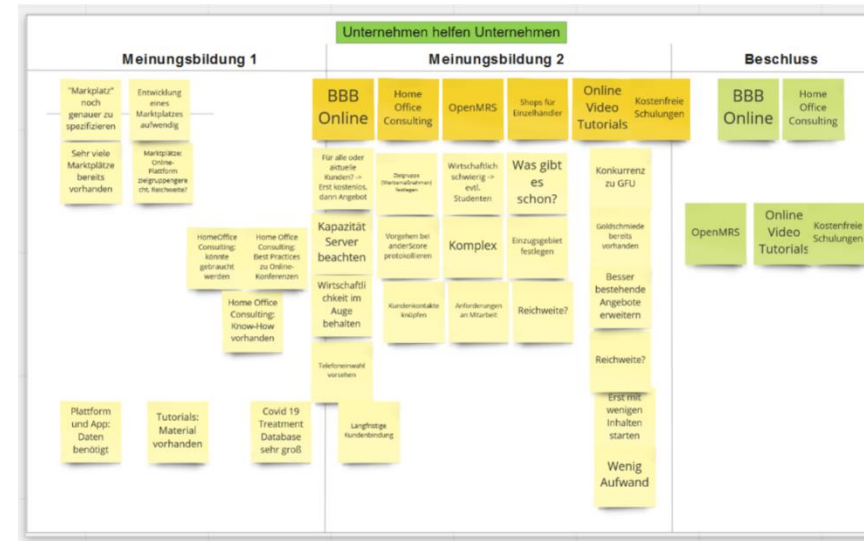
Unternehmen helfen Unternehmen

Meinungsbildung 1

"Marktplatz" noch genauer zu spezifizieren

Entwicklung eines Marktplatzes aufwendig

Sehr viele Marktplätze bereits vorhanden

Marktplätze: Online-Plattform zielgruppengerecht, Reichweite?

HomeOffice Consulting: könnte gebraucht werden

Home Office Consulting: Best Practices zu Online-Konferenzen

Home Office Consulting: Know-How vorhanden

Plattform und App: Daten benötigt

Tutorials: Material vorhanden

Covid 19 Treatment Database sehr groß

Meinungsbildung 2

BBB Online

Home Office Consulting

OpenMRS

Shops für Einzelhändler

Online Video Tutorials

Kostenfreie Schulungen

Für alle oder aktuelle Kunden? -> Erst kostenlos, dann Angebot

Kapazität Server beachten

Wirtschaftlichkeit im Auge behalten

Telefoneinwahl vorsehen

Langfristige Kundenbindung

Zielgruppe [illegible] festlegen

Vorgehen bei anderScore protokollieren

Kundenkontakte knüpfen

Wirtschaftlich schwierig -> evtl. Studenten

Komplex

Anforderungen an Mitarbeit

Was gibt es schon?

Einzugsgebiet festlegen

Reichweite?

Konkurrenz zu GFU

Goldschmiede bereits vorhanden

Besser bestehende Angebote erweitern

Reichweite?

Erst mit wenigen Inhalten starten

Wenig Aufwand

Beschluss

BBB Online

Home Office Consulting

OpenMRS

Online Video Tutorials

Kostenfreie Schulungen